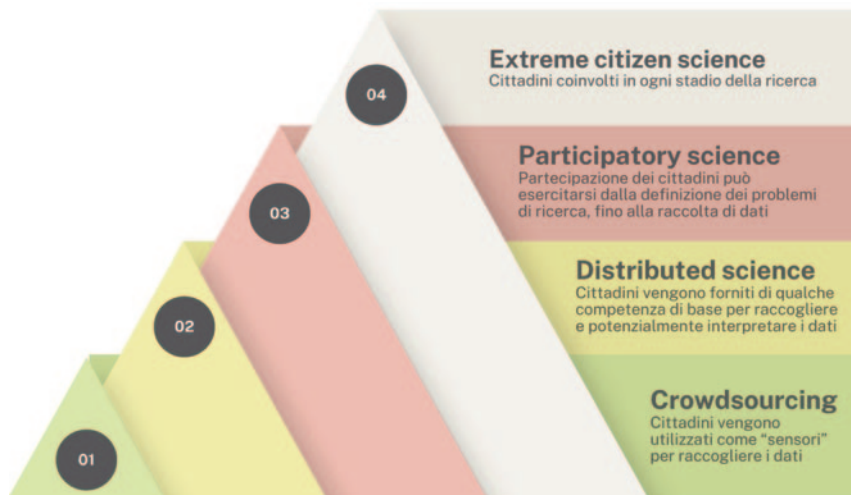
04

Extreme citizen science
Cittadini coinvolti in ogni stadio della ricerca

03

Participatory science
Partecipazione dei cittadini può esercitarsi dalla definizione dei problemi di ricerca, fino alla raccolta di dati

02

Distributed science
Cittadini vengono forniti di qualche competenza di base per raccogliere e potenzialmente interpretare i dati

01

Crowdsourcing
Cittadini vengono utilizzati come "sensori" per raccogliere i dati